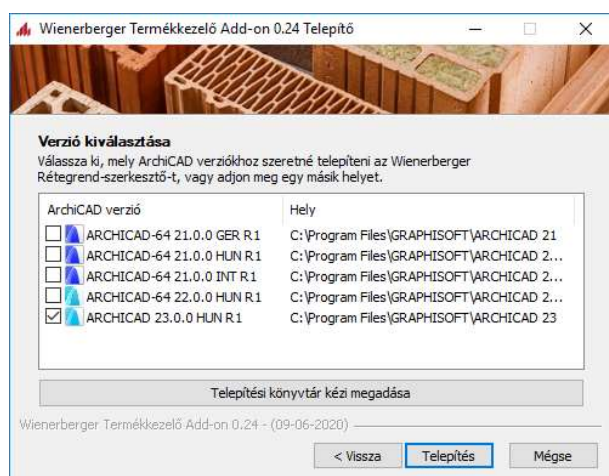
Wienerberger Termékkezelő Add-on 0.24 Telepítő

Verzió kiválasztása

Válassza ki, mely ArchiCAD verziókhoz szeretné telepíteni az Wienerberger Rétegrend-szerkesztő-t, vagy adjon meg egy másik helyet.

| ArchiCAD verzió | Hely |
|---|---|
| ARCHICAD-64 21.0.0 GER R1 | C:\Program Files\GRAPHISOFT\ARCHICAD 21 |
| ARCHICAD-64 21.0.0 HUN R1 | C:\Program Files\GRAPHISOFT\ARCHICAD 2... |
| ARCHICAD-64 21.0.0 INT R1 | C:\Program Files\GRAPHISOFT\ARCHICAD 2... |
| ARCHICAD-64 22.0.0 HUN R1 | C:\Program Files\GRAPHISOFT\ARCHICAD 2... |
| ARCHICAD 23.0.0 HUN R1 | C:\Program Files\GRAPHISOFT\ARCHICAD 23 |

Telepítési könyvtár kézi megadása

Wienerberger Termékkezelő Add-on 0.24 - (09-06-2020)

< Vissza
Telepítés
Mégse